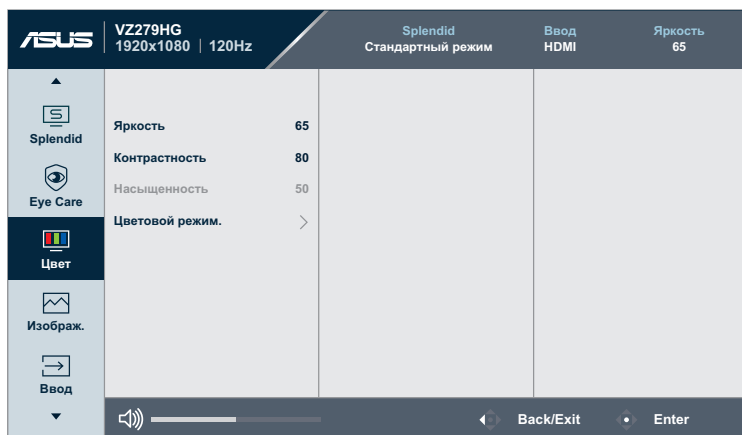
ASUS
VZ279HG
1920x1080 | 120Hz

Splendid
Стандартный режим

Ввод
HDMI

Яркость
65

Splendid

Eye Care

Цвет

Изображ.

Ввод

Яркость 65
Контрастность 80
Насыщенность 50
Цветовой режим.

Back/Exit
Enter